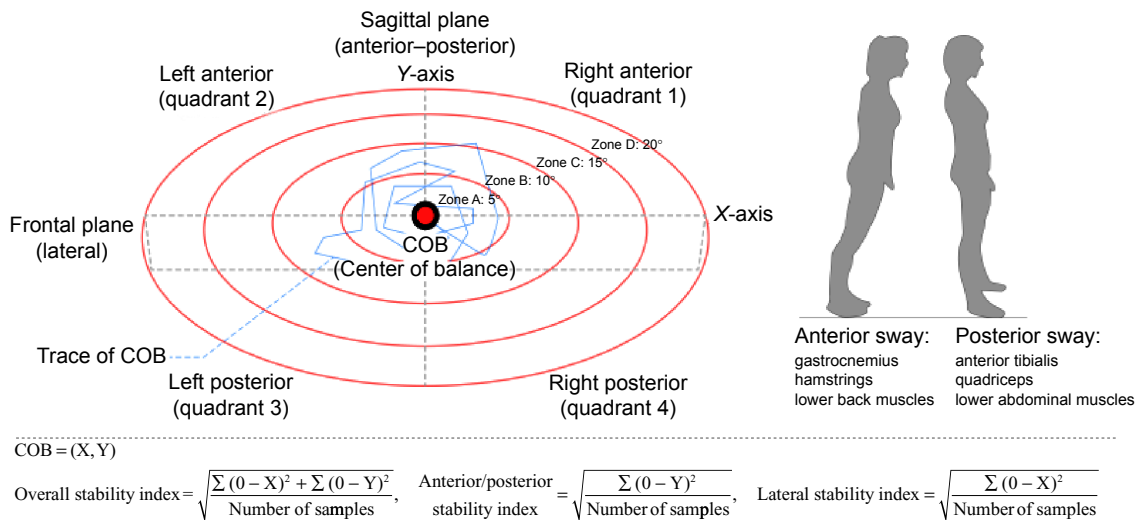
Sagittal plane
(anterior–posterior)

Left anterior
(quadrant 2)

Y-axis

Right anterior
(quadrant 1)

Zone D: 20°

Zone C: 15°

Zone B: 10°

Zone A: 5°

Frontal plane
(lateral)

X-axis

COB
(Center of balance)

Trace of COB

Left posterior
(quadrant 3)

Right posterior
(quadrant 4)

Anterior sway:
gastrocnemius
hamstrings
lower back muscles

Posterior sway:
anterior tibialis
quadriceps
lower abdominal muscles

COB = (X, Y)

Overall stability index = $\sqrt{\frac{\Sigma (0-X)^2 + \Sigma (0-Y)^2}{\text{Number of samples}}}$, Anterior/posterior stability index = $\sqrt{\frac{\Sigma (0-Y)^2}{\text{Number of samples}}}$, Lateral stability index = $\sqrt{\frac{\Sigma (0-X)^2}{\text{Number of samples}}}$